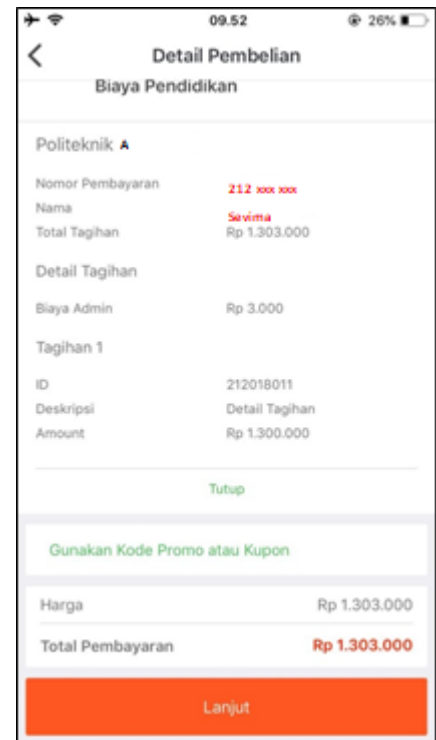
09.52
26%

Detail Pembelian

Biaya Pendidikan

Politeknik A

Nomor Pembayaran 212 xxx xxx
Nama Sevima
Total Tagihan Rp 1.303.000

Detail Tagihan

Biaya Admin Rp 3.000

Tagihan 1

ID 212018011
Deskripsi Detail Tagihan
Amount Rp 1.300.000

Tutup

Gunakan Kode Promo atau Kupon

Harga Rp 1.303.000

Total Pembayaran Rp 1.303.000

Lanjut